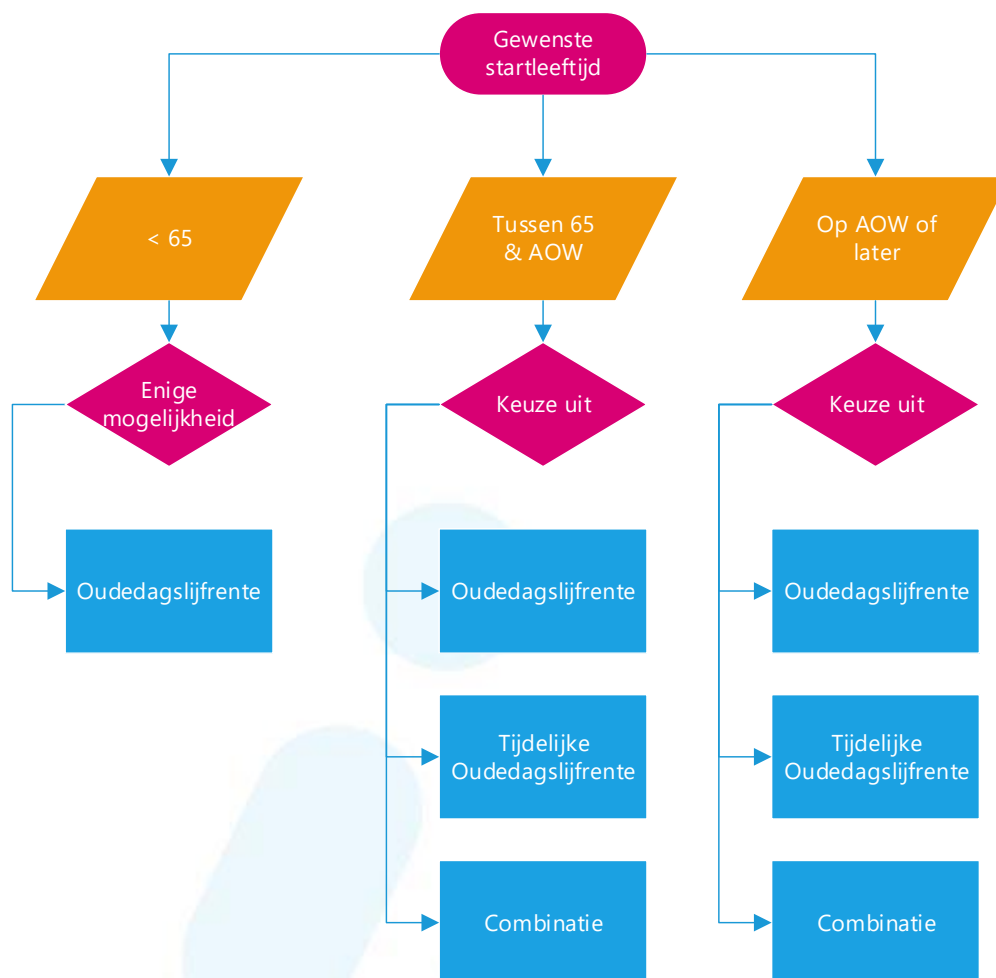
Gewenste startleeftijd

< 65

Enige mogelijkheid

Oudedagslijfrente

Tussen 65 & AOW

Keuze uit

Oudedagslijfrente

Tijdelijke Oudedagslijfrente

Combinatie

Op AOW of later

Keuze uit

Oudedagslijfrente

Tijdelijke Oudedagslijfrente

Combinatie